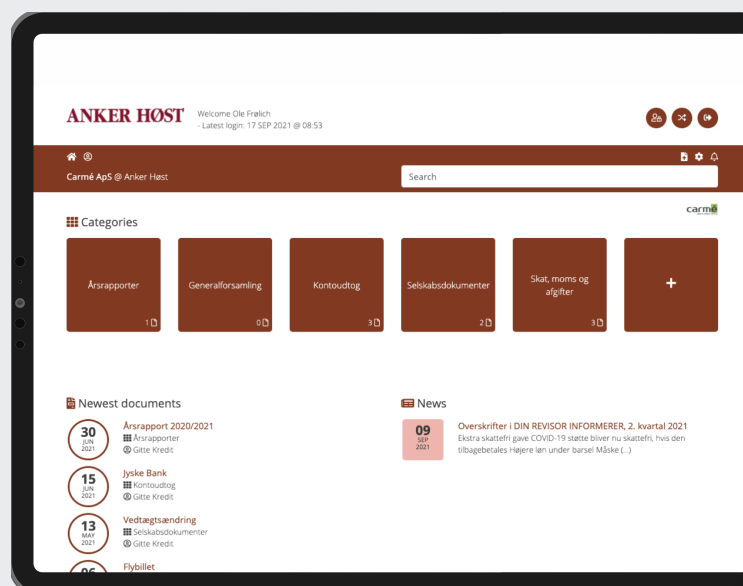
ANKER HØST

Welcome Ole Frølich
- Latest login: 17 SEP 2021 @ 08:53

Carmé ApS @ Anker Høst

Search

Categories

carmé

Årsrapporter
1

Generalforsamling
0

Kontoudtog
3

Selskabsdokumenter
2

Skat, moms og afgifter
3

+

Newest documents

30 JUN 2021
Årsrapport 2020/2021
Årsrapporter
Gitte Kredit

15 JUN 2021
Jyske Bank
Kontoudtog
Gitte Kredit

13 MAY 2021
Vedtægtsændring
Selskabsdokumenter
Gitte Kredit

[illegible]
Flybillet

News

09 SEP 2021
Overskrifter i DIN REVISOR INFORMERER, 2. kvartal 2021
Ekstra skattefri gave COVID-19 støtte bliver nu skattefri, hvis den tilbagebetales Højere løn under barsel Måske (...)